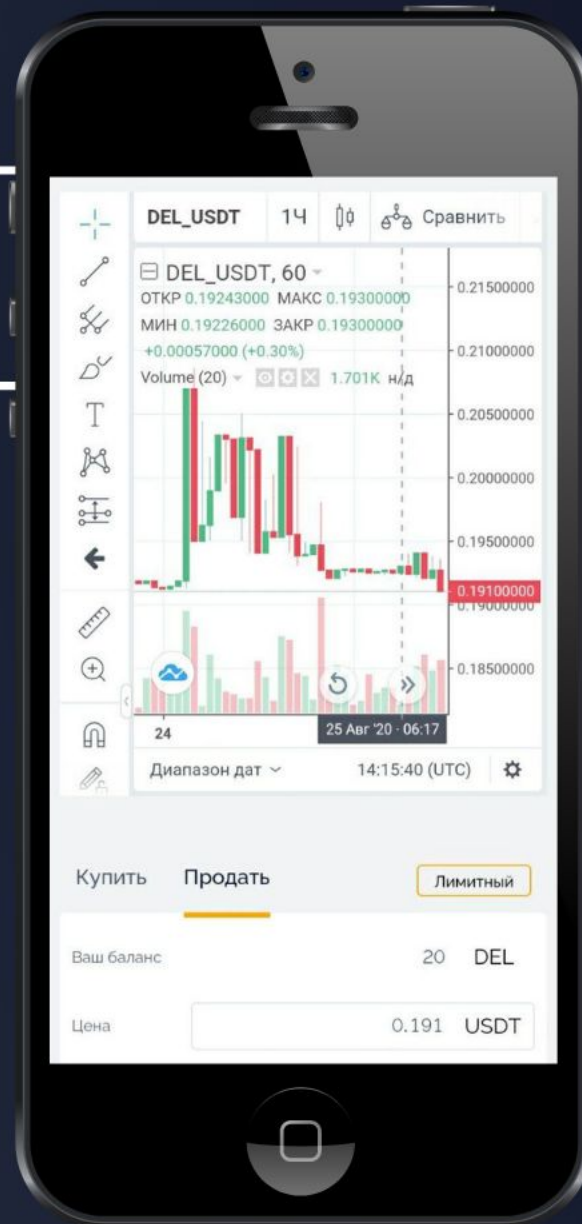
DEL_USDT 1Ч Сравнить

DEL_USDT, 60
ОТКР 0.19243000 МАКС 0.19300000
МИН 0.19226000 ЗАКР 0.19300000
+0.00057000 (+0.30%)
Volume (20) 1.701K н/д

0.21500000
0.21000000
0.20500000
0.20000000
0.19500000
0.19100000
0.19000000
0.18500000

24
25 Авг '20 · 06:17

Диапазон дат 14:15:40 (UTC)

Купить Продать Лимитный

Ваш баланс 20 DEL

Цена 0.191 USDT